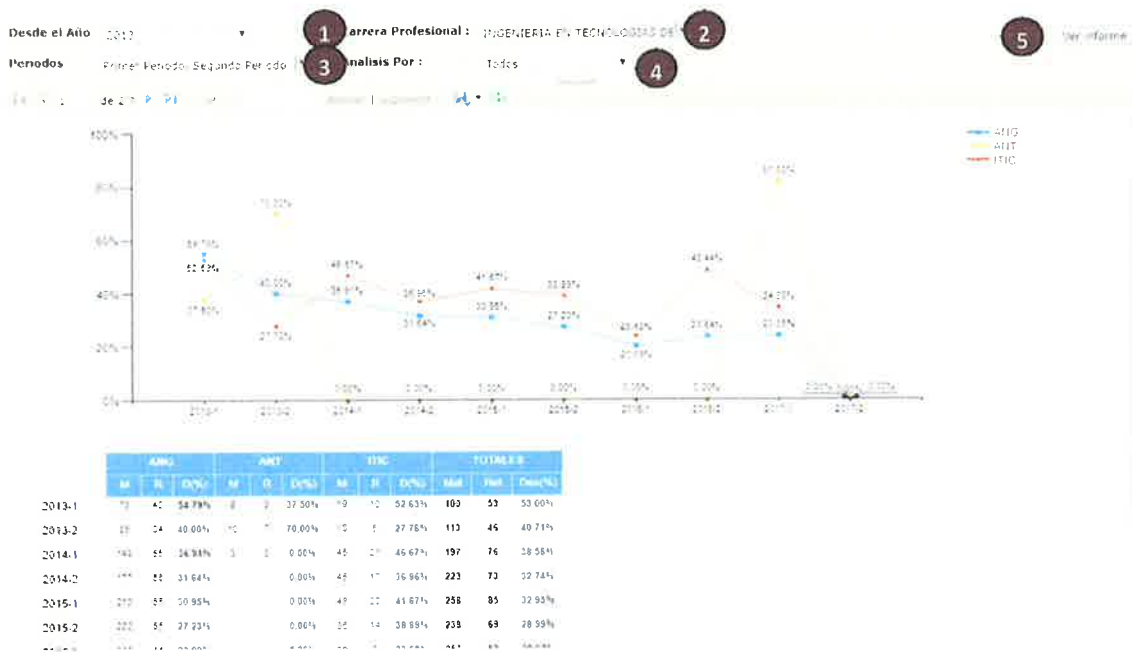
Desde el Año 2013 ▾ 1 Carrera Profesional : INGENIERIA EN TECNOLOGIAS DE 2 5 Ver informe

Periodos Primer Periodo, Segundo Periodo 3 Analisis Por : Todas ▾ 4

1 de 2 Buscar | Siguiente

ANG
ANT
ITIC

100%
80%
60%
40%
20%
0%

54.79%
52.63%
37.50%
70.00%
40.00%
27.78%
46.67%
36.31%
36.96%
31.64%
41.67%
30.95%
38.89%
27.23%
43.44%
23.42%
20.11%
24.64%
34.20%
25.25%
83.33%
0.00%
0.00%
0.00%
0.00%
0.00%
0.00%

2013-1
2013-2
2014-1
2014-2
2015-1
2015-2
2016-1
2016-2
2017-1
2017-2

| | ANG | | | ANT | | | ITIC | | | TOTALES | | |
|---|---|---|---|---|---|---|---|---|---|---|---|---|
| | M | R | D(%) | M | R | D(%) | M | R | D(%) | Mat | Ret | Des(%) |
| 2013-1 | 73 | 40 | 54.79% | 8 | 3 | 37.50% | 19 | 10 | 52.63% | 100 | 53 | 53.00% |
| 2013-2 | 85 | 34 | 40.00% | 10 | 7 | 70.00% | 18 | 5 | 27.78% | 113 | 46 | 40.71% |
| 2014-1 | 150 | 55 | 36.31% | 2 | 0 | 0.00% | 45 | 21 | 46.67% | 197 | 76 | 38.58% |
| 2014-2 | 177 | 56 | 31.64% | | | 0.00% | 46 | 17 | 36.96% | 223 | 73 | 32.74% |
| 2015-1 | 210 | 65 | 30.95% | | | 0.00% | 48 | 20 | 41.67% | 258 | 85 | 32.95% |
| 2015-2 | 202 | 55 | 27.23% | | | 0.00% | 36 | 14 | 38.89% | 238 | 69 | 28.99% |